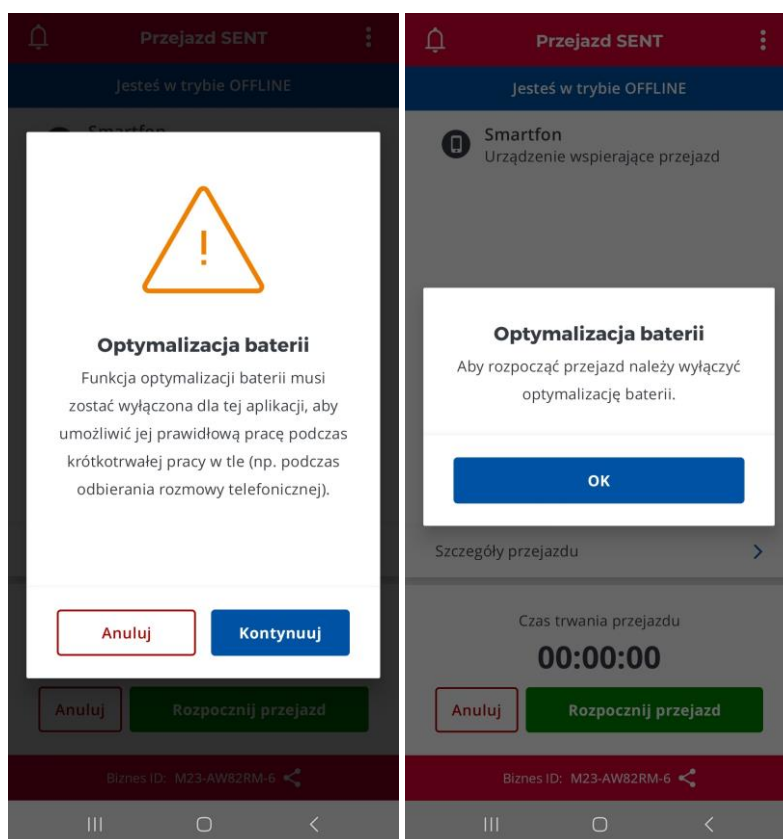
Przejazd SENT

Jesteś w trybie OFFLINE

Smartfon

Optymalizacja baterii

Funkcja optymalizacji baterii musi zostać wyłączona dla tej aplikacji, aby umożliwić jej prawidłową pracę podczas krótkotrwałej pracy w tle (np. podczas odbierania rozmowy telefonicznej).

Anuluj

Kontynuuj

Anuluj

Rozpocznij przejazd

Biznes ID: M23-AW82RM-6

Przejazd SENT

Jesteś w trybie OFFLINE

Smartfon
Urządzenie wspierające przejazd

Optymalizacja baterii

Aby rozpocząć przejazd należy wyłączyć optymalizację baterii.

OK

Szczegóły przejazdu

Czas trwania przejazdu

00:00:00

Anuluj

Rozpocznij przejazd

Biznes ID: M23-AW82RM-6